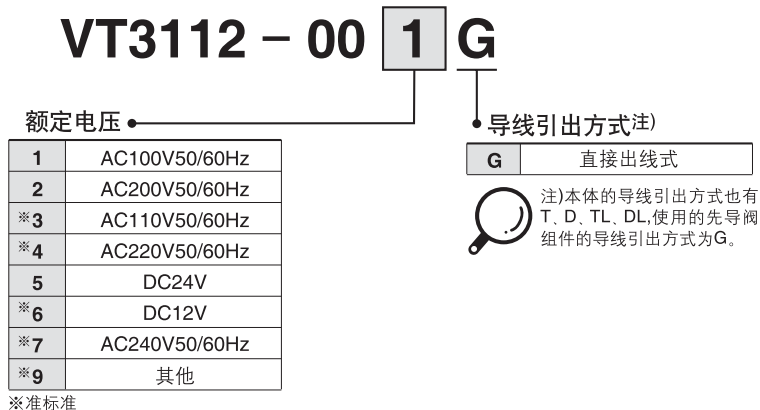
VT3112 − 00 1 G

额定电压

| 1 | AC100V50/60Hz |
|---|---|
| 2 | AC200V50/60Hz |
| ※3 | AC110V50/60Hz |
| ※4 | AC220V50/60Hz |
| 5 | DC24V |
| ※6 | DC12V |
| ※7 | AC240V50/60Hz |
| ※9 | 其他 |

※准标准

导线引出方式注)

| G | 直接出线式 |
|---|---|

注)本体的导线引出方式也有T、D、TL、DL,使用的先导阀组件的导线引出方式为G。